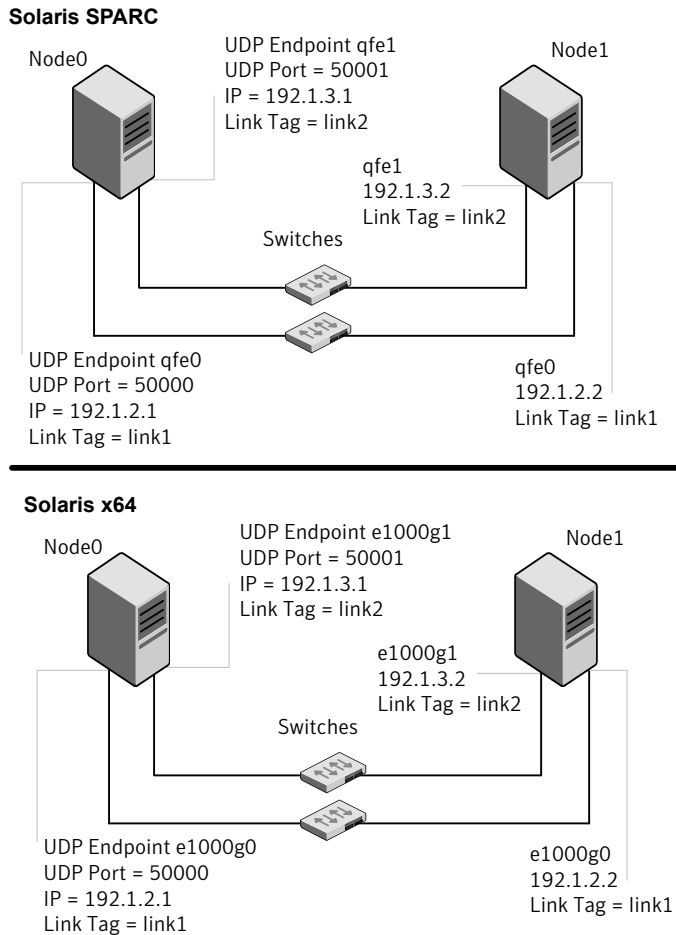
Solaris SPARC

Node0

UDP Endpoint qfe1
UDP Port = 50001
IP = 192.1.3.1
Link Tag = link2

Node1

qfe1
192.1.3.2
Link Tag = link2

Switches

UDP Endpoint qfe0
UDP Port = 50000
IP = 192.1.2.1
Link Tag = link1

qfe0
192.1.2.2
Link Tag = link1

Solaris x64

Node0

UDP Endpoint e1000g1
UDP Port = 50001
IP = 192.1.3.1
Link Tag = link2

Node1

e1000g1
192.1.3.2
Link Tag = link2

Switches

UDP Endpoint e1000g0
UDP Port = 50000
IP = 192.1.2.1
Link Tag = link1

e1000g0
192.1.2.2
Link Tag = link1